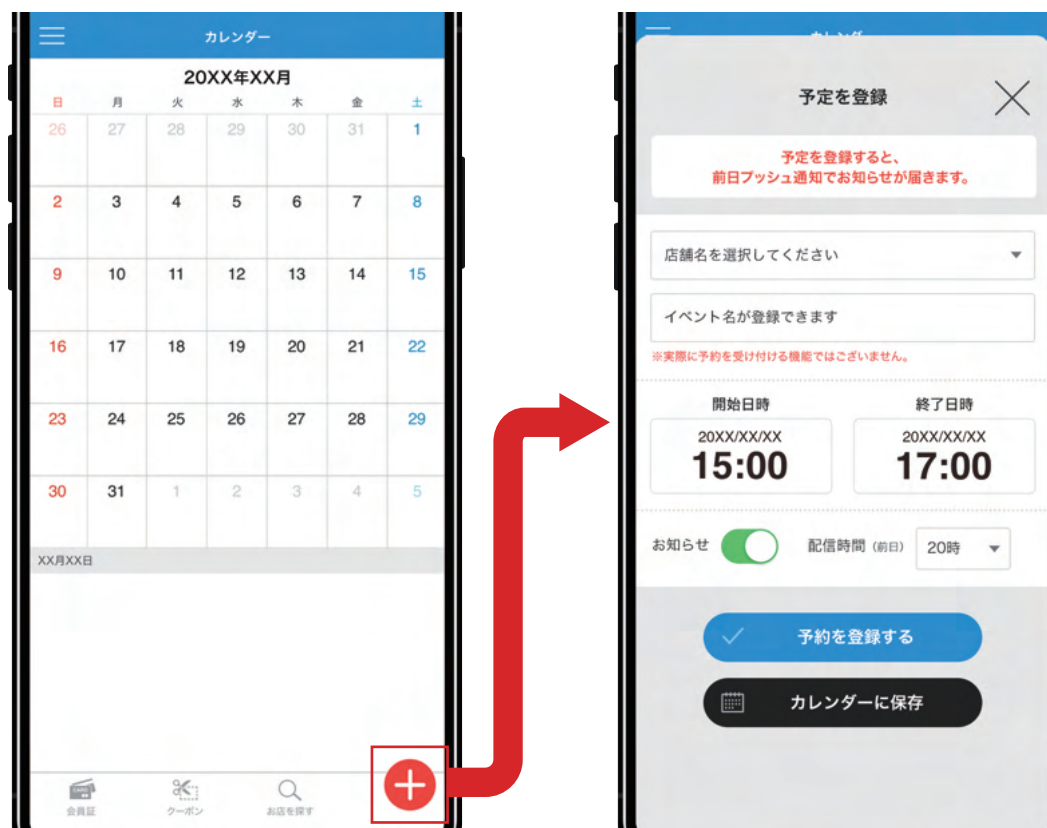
カレンダー

20XX年XX月

| 日 | 月 | 火 | 水 | 木 | 金 | 土 |
|---|---|---|---|---|---|---|
| 26 | 27 | 28 | 29 | 30 | 31 | 1 |
| 2 | 3 | 4 | 5 | 6 | 7 | 8 |
| 9 | 10 | 11 | 12 | 13 | 14 | 15 |
| 16 | 17 | 18 | 19 | 20 | 21 | 22 |
| 23 | 24 | 25 | 26 | 27 | 28 | 29 |
| 30 | 31 | 1 | 2 | 3 | 4 | 5 |

XX月XX日

CARD
会員証
クーポン
お店を探す

予定を登録

予定を登録すると、
前日プッシュ通知でお知らせが届きます。

店舗名を選択してください

イベント名が登録できます

※実際に予約を受け付ける機能ではございません。

開始日時
20XX/XX/XX
15:00

終了日時
20XX/XX/XX
17:00

お知らせ
配信時間 (前日)
20時

予約を登録する

カレンダーに保存